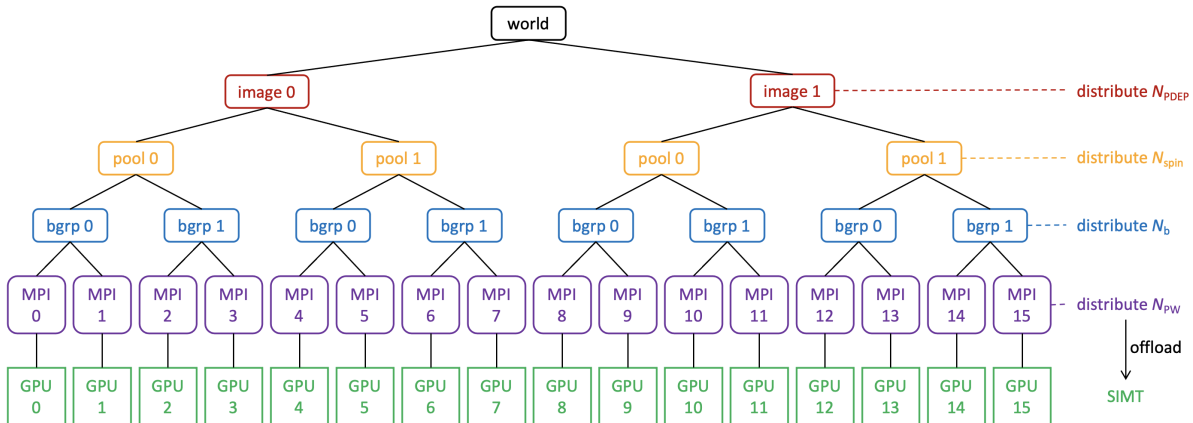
world

image 0

image 1

distribute $N_{PDEP}$

pool 0

pool 1

pool 0

pool 1

distribute $N_{spin}$

bgrp 0

bgrp 1

bgrp 0

bgrp 1

bgrp 0

bgrp 1

bgrp 0

bgrp 1

distribute $N_{b}$

MPI 0

MPI 1

MPI 2

MPI 3

MPI 4

MPI 5

MPI 6

MPI 7

MPI 8

MPI 9

MPI 10

MPI 11

MPI 12

MPI 13

MPI 14

MPI 15

distribute $N_{PW}$

offload

GPU 0

GPU 1

GPU 2

GPU 3

GPU 4

GPU 5

GPU 6

GPU 7

GPU 8

GPU 9

GPU 10

GPU 11

GPU 12

GPU 13

GPU 14

GPU 15

SIMT